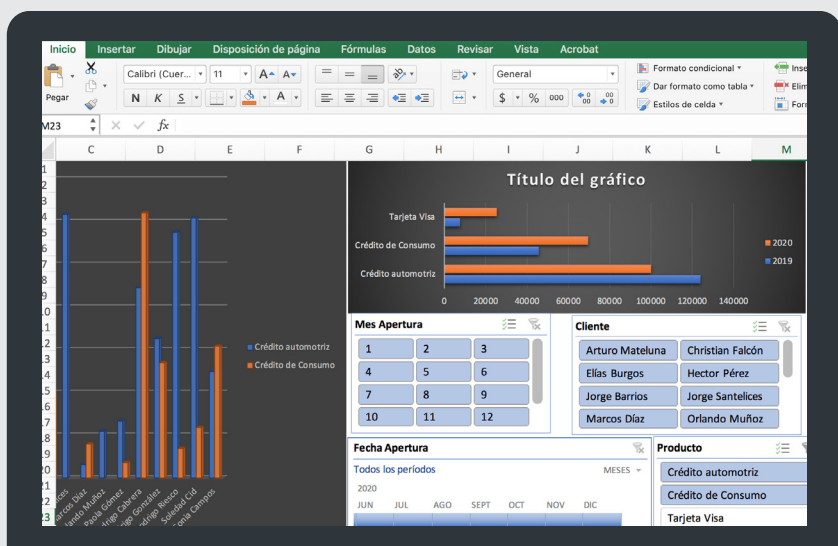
Inicio Insertar Dibujar Disposición de página Fórmulas Datos Revisar Vista Acrobat

Pegar

Calibri (Cuer... 11 A A

N K S A A

General

$ % 000 ,00 ,0

Formato condicional

Dar formato como tabla

Estilos de celda

Inse

Elim

For

M23 fx

C D E F G H I J K L M

Crédito automotriz

Crédito de Consumo

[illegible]ces
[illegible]arcos Díaz
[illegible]lando Muñoz
Paola Gómez
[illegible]drigo Cabrera
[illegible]go González
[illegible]odrigo Riesco
Soledad Cid
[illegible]onia Campos

Título del gráfico

Tarjeta Visa

Crédito de Consumo

Crédito automotriz

0 20000 40000 60000 80000 100000 120000 140000

2020

2019

Mes Apertura

| 1 | 2 | 3 |
|---|---|---|
| 4 | 5 | 6 |
| 7 | 8 | 9 |
| 10 | 11 | 12 |

Cliente

| Arturo Mateluna | Christian Falcón |
|---|---|
| Elías Burgos | Hector Pérez |
| Jorge Barrios | Jorge Santelices |
| Marcos Díaz | Orlando Muñoz |

Fecha Apertura

Todos los períodos MESES

2020

JUN JUL AGO SEPT OCT NOV DIC

Producto

Crédito automotriz

Crédito de Consumo

Tarjeta Visa